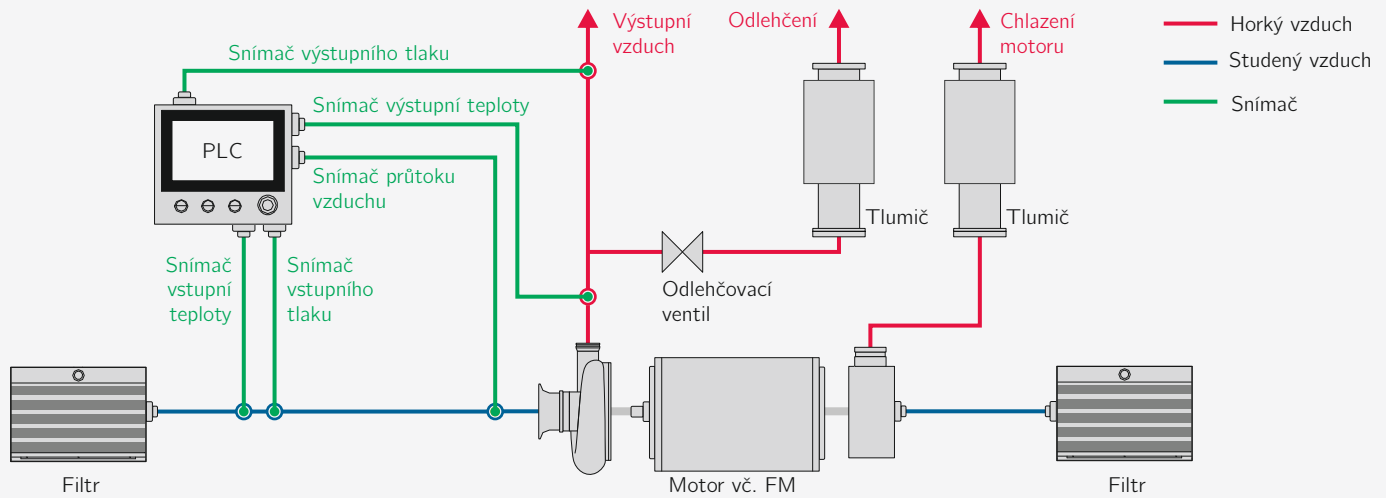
Výstupní vzduch

Odlehčení

Chlazení motoru

Horký vzduch

Studený vzduch

Snímač

Snímač výstupního tlaku

Snímač výstupní teploty

PLC

Snímač průtoku vzduchu

Tlumič

Tlumič

Odlehčovací ventil

Snímač vstupní teploty

Snímač vstupního tlaku

Filtr

Motor vč. FM

Filtr